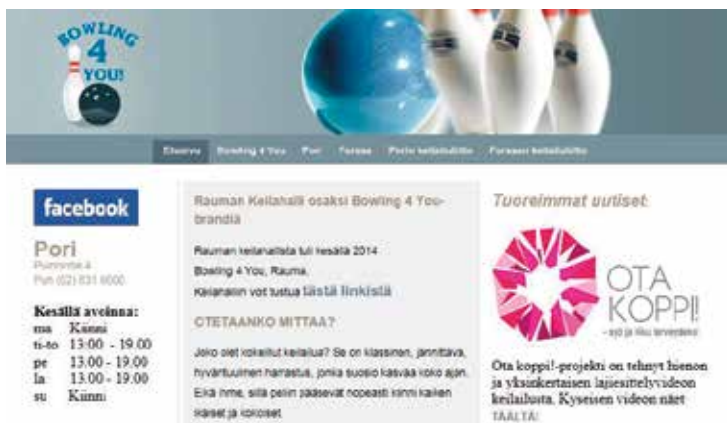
BOWLING 4 YOU!

Etusivu | Bowling 4 You | Pori | Forssa | Porin keilahallille | Forssan keilahallille

facebook

Pori
Puuvilla 4
Puh (02) 631 6000

Kesällä avoinna:
ma Kiinni
ti-to 13.00 - 19.00
pe 13.00 - 19.00
la 13.00 - 19.00
su Kiinni

Rauman Keilahalli osaksi Bowling 4 You-brandia

Rauman keilahallista tuli kesällä 2014 Bowling 4 You, Rauma.
Keilahalliin voit tutustua tästä linkistä

OTETAANKO MITTAA?

Joko olet kokeillut keilailua? Se on klassinen, jännittävä, hyväntuulinen harrastus, jonka suosio kasvaa koko ajan. Eikä ihme, sillä peliin pääsevät nopeasti kiinni kaiken ikäiset ja kokoiset.

Tuoreimmat uutiset:

OTA KOPPI!
- syö ja liiku terveeksi

Ota koppi!-projekti on tehnyt hienon ja yksinkertaisen lajiesittelyvideon keilailusta. Kyseisen videon näet TÄÄLTÄ!